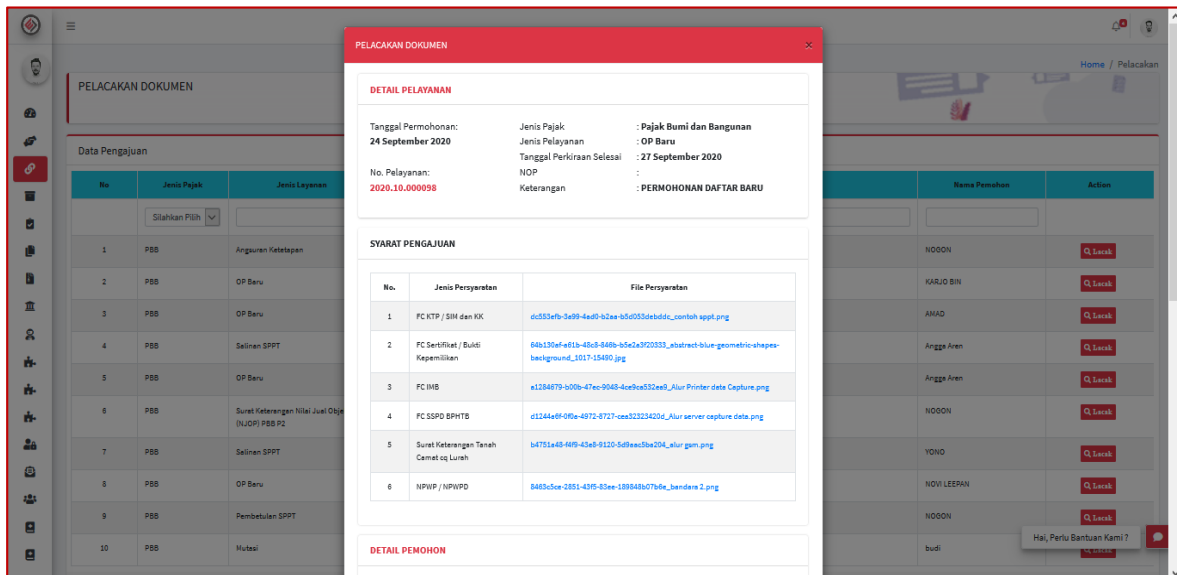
PELACAKAN DOKUMEN

Home / Pelacakan

Data Pengajuan

| No | Jenis Pajak | Jenis Layanan | Nama Pemohon | Action |
|---|---|---|---|---|
| | Silahkan Pilih | | | |
| 1 | PBB | Angsuran Ketetapan | NOOON | Q Lacak |
| 2 | PBB | OP Baru | KARJO BIN | Q Lacak |
| 3 | PBB | OP Baru | AMAD | Q Lacak |
| 4 | PBB | Salinan SPPT | Angga Aren | Q Lacak |
| 5 | PBB | OP Baru | Angga Aren | Q Lacak |
| 6 | PBB | Surat Keterangan Nilai Jual Obje (NJOP) PBB P2 | NOOON | Q Lacak |
| 7 | PBB | Salinan SPPT | YONO | Q Lacak |
| 8 | PBB | OP Baru | NOVI LEEPAN | Q Lacak |
| 9 | PBB | Pembetulan SPPT | NOOON | Q Lacak |
| 10 | PBB | Mutasi | budi | Q Lacak |

PELACAKAN DOKUMEN ×

DETAIL PELAYANAN

Tanggal Permohonan:
24 September 2020

No. Pelayanan:
2020.10.000098

Jenis Pajak : Pajak Bumi dan Bangunan
Jenis Pelayanan : OP Baru
Tanggal Perkiraan Selesai : 27 September 2020
NOP :
Keterangan : PERMOHONAN DAFTAR BARU

SYARAT PENGAJUAN

| No. | Jenis Persyaratan | File Persyaratan |
|---|---|---|
| 1 | FC KTP / SIM dan KK | dc553efb-3a99-4ad0-b2aa-b5d053debddc_contoh sppt.png |
| 2 | FC Sertifikat / Bukti Kepemilikan | 64b130ef-a61b-48c8-846b-b5e2a3f20333_abstract-blue-geometric-shapes-background_1017-15490.jpg |
| 3 | FC IMB | e1284879-b00b-47ec-9048-4ce9ca532ea9_Alur Printer data Capture.png |
| 4 | FC SSPD BPHTB | d1244e6f-0f0e-4972-8727-cea32323420d_Alur server capture data.png |
| 5 | Surat Keterangan Tanah Camat cq Lurah | b4751a48-f4f9-43e8-9120-5d9eac5ba204_alur gsm.png |
| 6 | NPWP / NPWPD | 8463c5ce-2851-43f5-83ee-189848b07b6e_bandara 2.png |

DETAIL PEMOHON

Hai, Perlu Bantuan Kami ?